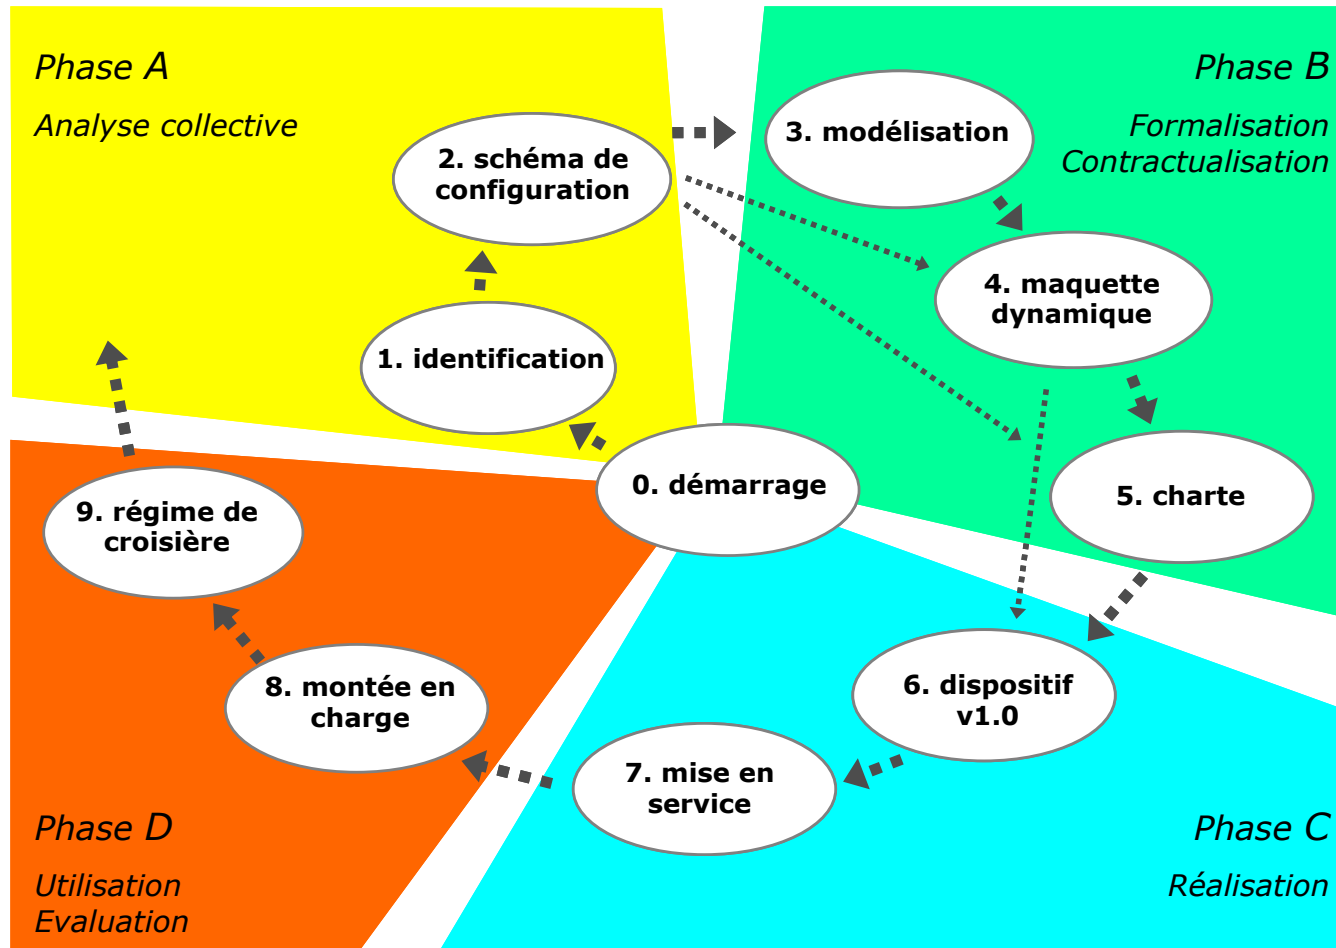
Phase A

Analyse collective

2. schéma de configuration

1. identification

Phase B

Formalisation Contractualisation

3. modélisation

4. maquette dynamique

5. charte

0. démarrage

9. régime de croisière

8. montée en charge

7. mise en service

6. dispositif v1.0

Phase D

Utilisation Evaluation

Phase C

Réalisation